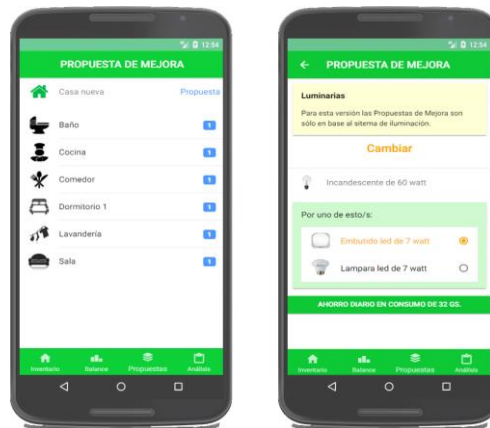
12:54

PROPUESTA DE MEJORA

Casa nueva

Propuesta

Baño

1

Cocina

1

Comedor

1

Dormitorio 1

1

Lavandería

1

Sala

1

Inventario

Balance

Propuestas

Análisis

12:54

PROPUESTA DE MEJORA

Luminarias

Para esta versión las Propuestas de Mejora son sólo en base al sitema de iluminación.

Cambiar

Incandescente de 60 watt

Por uno de esto/s:

Embutido led de 7 watt

Lampara led de 7 watt

AHORRO DIARIO EN CONSUMO DE 32 GS.

Inventario

Balance

Propuestas

Análisis